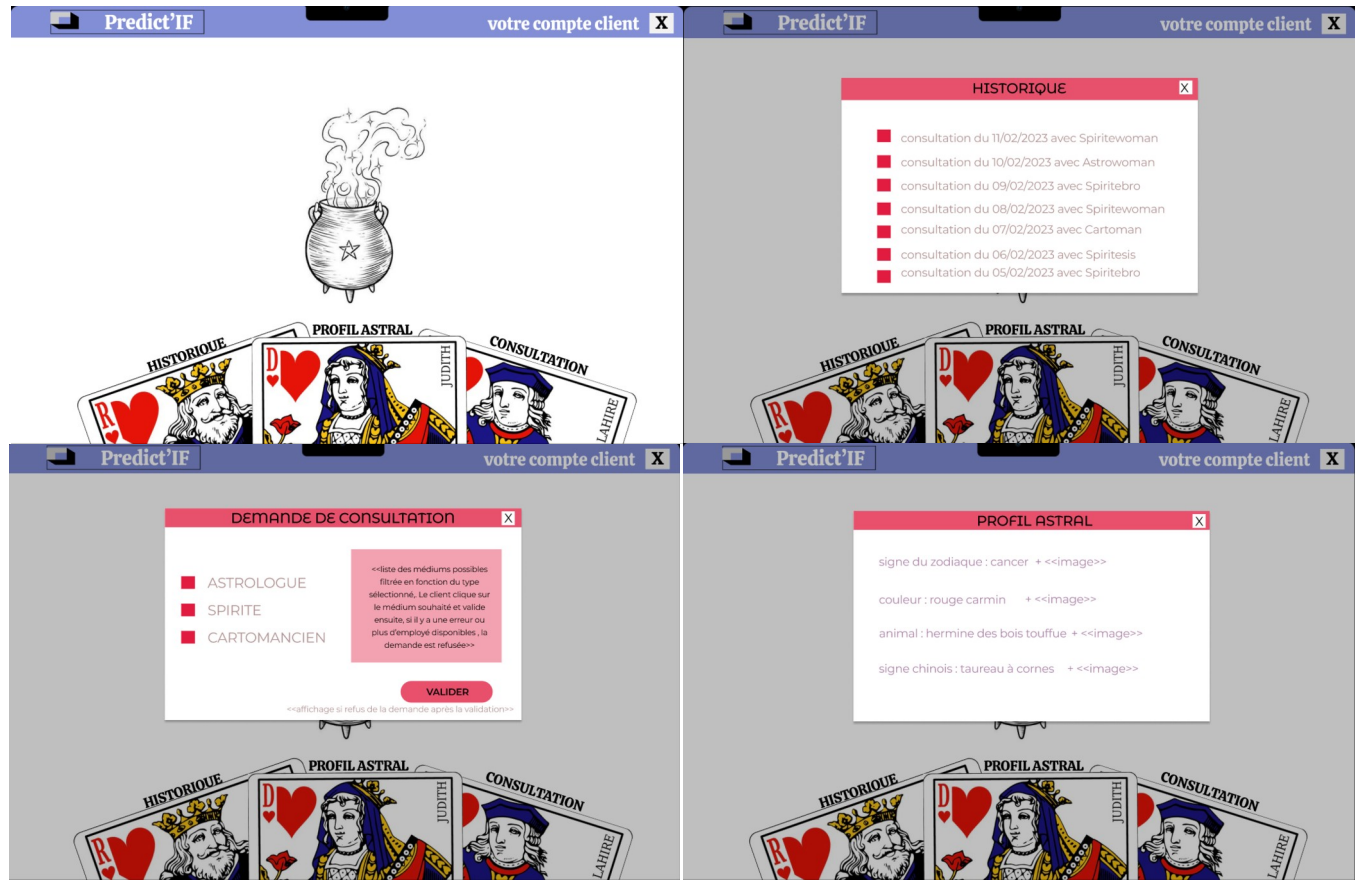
Predict'IF

votre compte client X

PROFIL ASTRAL

HISTORIQUE

CONSULTATION

R

D

JUDITH

LAHIRE

Predict'IF

votre compte client X

HISTORIQUE X

consultation du 11/02/2023 avec Spiritewoman

consultation du 10/02/2023 avec Astrowoman

consultation du 09/02/2023 avec Spiritebro

consultation du 08/02/2023 avec Spiritewoman

consultation du 07/02/2023 avec Cartoman

consultation du 06/02/2023 avec Spiritesis

consultation du 05/02/2023 avec Spiritebro

PROFIL ASTRAL

HISTORIQUE

CONSULTATION

R

D

JUDITH

LAHIRE

Predict'IF

votre compte client X

DEMANDE DE CONSULTATION X

ASTROLOGUE

SPIRITE

CARTOMANCIEN

<<liste des médiums possibles filtrée en fonction du type sélectionné,. Le client clique sur le médium souhaité et valide ensuite, si il y a une erreur ou plus d'employé disponibles , la demande est refusée>>

VALIDER

<<affichage si refus de la demande après la validation>>

PROFIL ASTRAL

HISTORIQUE

CONSULTATION

R

D

JUDITH

LAHIRE

Predict'IF

votre compte client X

PROFIL ASTRAL X

signe du zodiaque : cancer + <<image>>

couleur : rouge carmin + <<image>>

animal : hermine des bois touffue + <<image>>

signe chinois : taureau à cornes + <<image>>

PROFIL ASTRAL

HISTORIQUE

CONSULTATION

R

D

JUDITH

LAHIRE